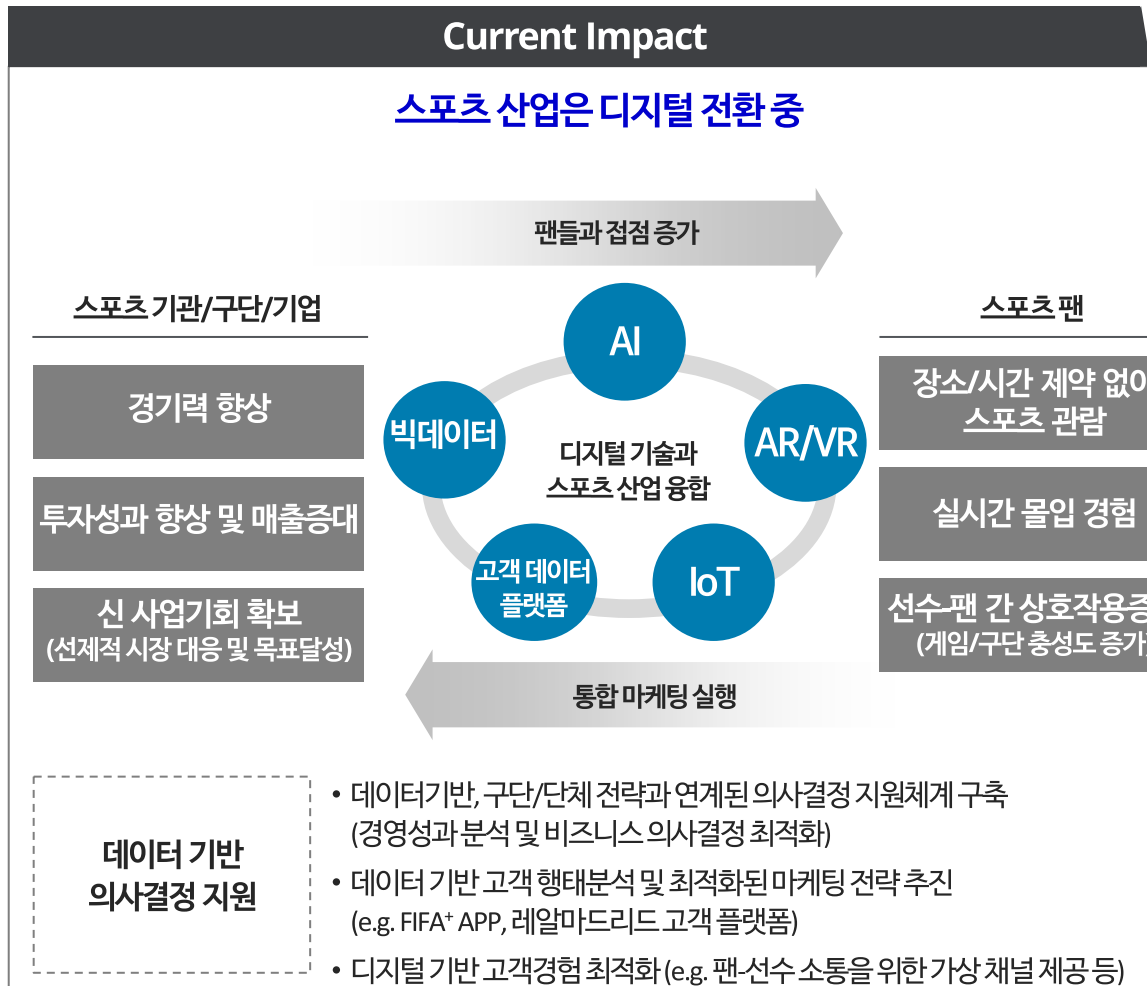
Current Impact

스포츠 산업은 디지털 전환 중

팬들과 접점 증가

스포츠 기관/구단/기업

경기력 향상

투자성과 향상 및 매출증대

신 사업기회 확보
(선제적 시장 대응 및 목표달성)

AI

빅데이터

AR/VR

디지털 기술과
스포츠 산업 융합

고객 데이터
플랫폼

IoT

스포츠 팬

장소/시간 제약 없이
스포츠 관람

실시간 몰입 경험

선수-팬 간 상호작용증
(게임/구단 충성도 증가

통합 마케팅 실행

데이터 기반
의사결정 지원

• 데이터기반, 구단/단체 전략과 연계된 의사결정 지원체계 구축
(경영성과 분석 및 비즈니스 의사결정 최적화)
• 데이터 기반 고객 행태분석 및 최적화된 마케팅 전략 추진
(e.g. FIFA⁺ APP, 레알마드리드 고객 플랫폼)
• 디지털 기반 고객경험 최적화 (e.g. 팬-선수 소통을 위한 가상 채널 제공 등)